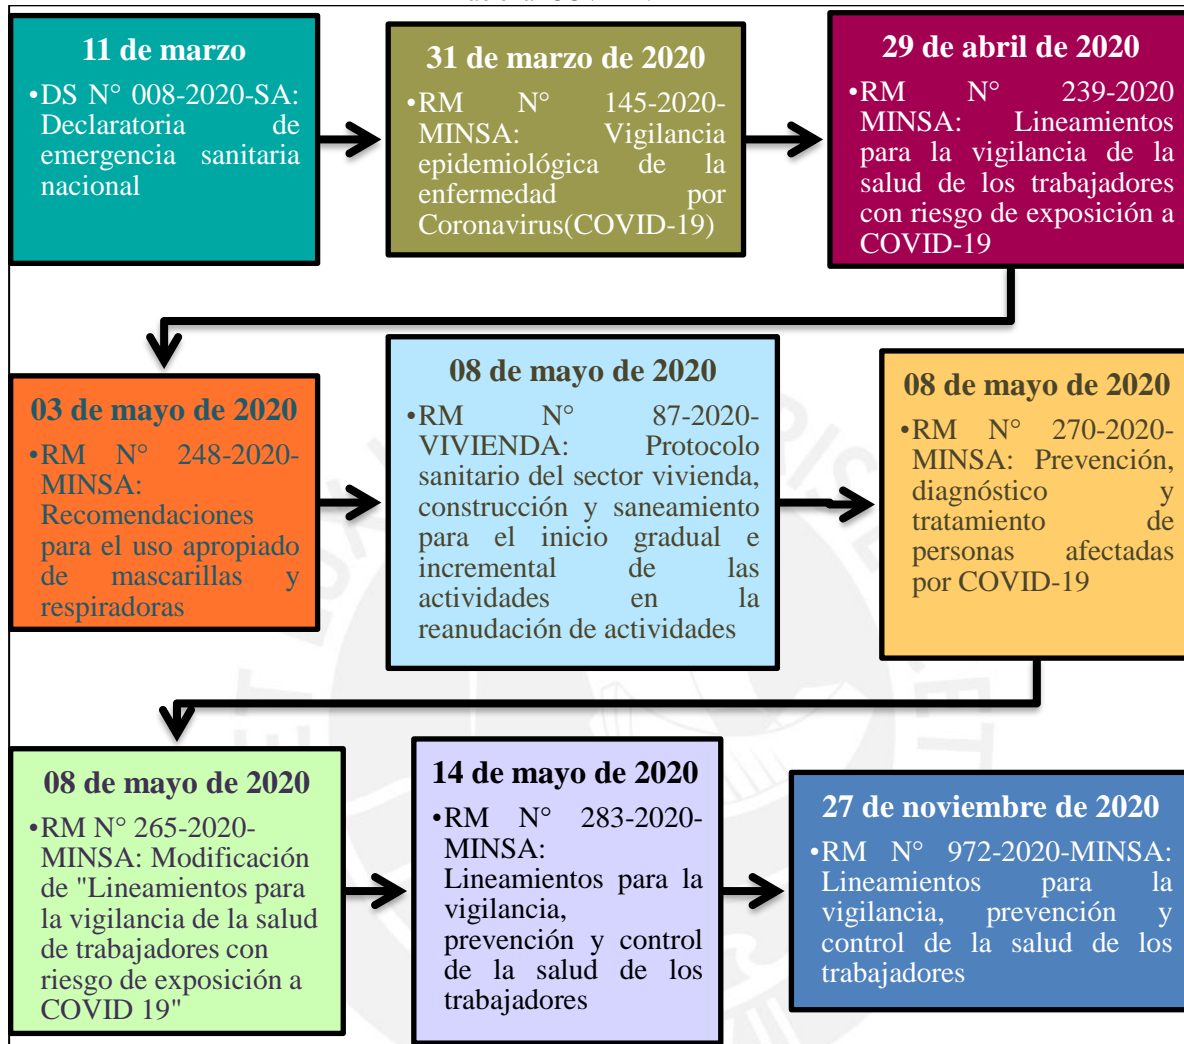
11 de marzo

•DS N° 008-2020-SA: Declaratoria de emergencia sanitaria nacional

31 de marzo de 2020

•RM N° 145-2020-MINSA: Vigilancia epidemiológica de la enfermedad por Coronavirus(COVID-19)

29 de abril de 2020

•RM N° 239-2020 MINSA: Lineamientos para la vigilancia de la salud de los trabajadores con riesgo de exposición a COVID-19

03 de mayo de 2020

•RM N° 248-2020-MINSA: Recomendaciones para el uso apropiado de mascarillas y respiradoras

08 de mayo de 2020

•RM N° 87-2020-VIVIENDA: Protocolo sanitario del sector vivienda, construcción y saneamiento para el inicio gradual e incremental de las actividades en la reanudación de actividades

08 de mayo de 2020

•RM N° 270-2020-MINSA: Prevención, diagnóstico y tratamiento de personas afectadas por COVID-19

08 de mayo de 2020

•RM N° 265-2020-MINSA: Modificación de "Lineamientos para la vigilancia de la salud de trabajadores con riesgo de exposición a COVID 19"

14 de mayo de 2020

•RM N° 283-2020-MINSA: Lineamientos para la vigilancia, prevención y control de la salud de los trabajadores

27 de noviembre de 2020

•RM N° 972-2020-MINSA: Lineamientos para la vigilancia, prevención y control de la salud de los trabajadores